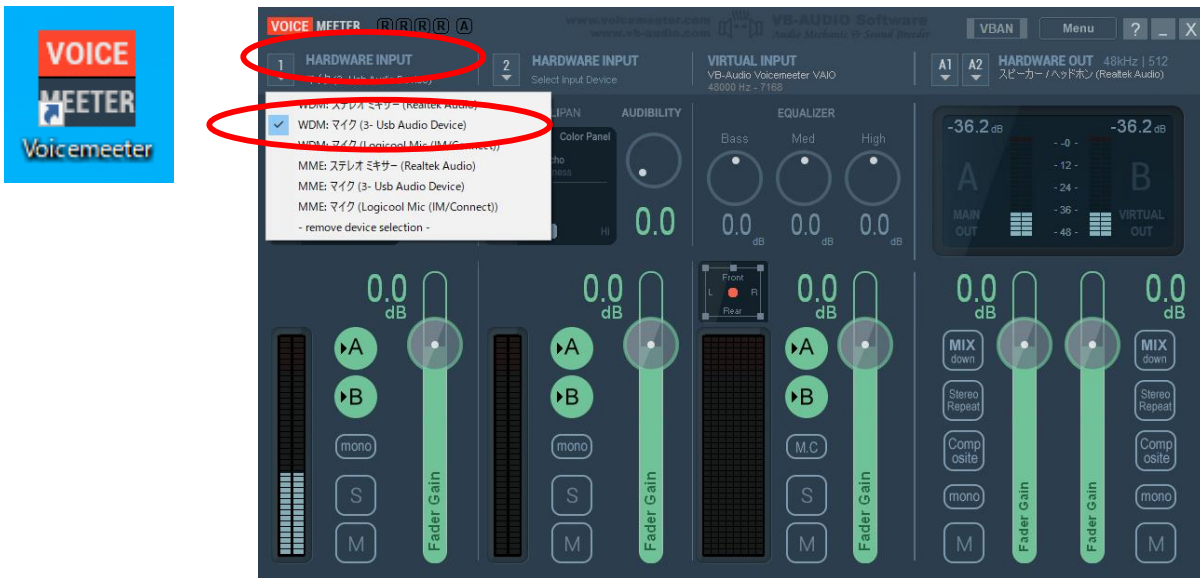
VOICE MEETER
Voicemeeter

VOICE MEETER ⓇⓇⓇⓇ Ⓐ
www.voicemeeter.com
www.vb-audio.com
VB-AUDIO Software
Audio Mechanic & Sound Breeder
VBAN
Menu
?
_
X

1
HARDWARE INPUT
マイク (3- Usb Audio Device)
2
HARDWARE INPUT
Select Input Device
VIRTUAL INPUT
VB-Audio Voicemeeter VAIO
48000 Hz - 7168
A1
A2
HARDWARE OUT 48kHz | 512
スピーカー / ヘッドホン (Realtek Audio)

WDM: ステレオ ミキサー (Realtek Audio)
WDM: マイク (3- Usb Audio Device)
WDM: マイク (Logicool Mic (IM/Connect))
MME: ステレオ ミキサー (Realtek Audio)
MME: マイク (3- Usb Audio Device)
MME: マイク (Logicool Mic (IM/Connect))
- remove device selection -

INTELLIPAN
Color Panel
Echo
Brightness
Hi
AUDIBILITY
0.0
EQUALIZER
Bass
Med
High
0.0
dB
0.0
dB
0.0
dB

-36.2 dB
-36.2 dB
- -0 -
- 12 -
- 24 -
- 36 -
- 48 -
A
MAIN OUT
B
VIRTUAL OUT

0.0
dB
▸A
▸B
mono
S
M
Fader Gain

0.0
dB
▸A
▸B
mono
S
M
Fader Gain

Front
L
R
Rear
0.0
dB
▸A
▸B
M.C
S
M
Fader Gain

0.0
dB
MIX
down
Stereo
Repeat
Comp
osite
mono
M
Fader Gain

Fader Gain
0.0
dB
MIX
down
Stereo
Repeat
Comp
osite
mono
M